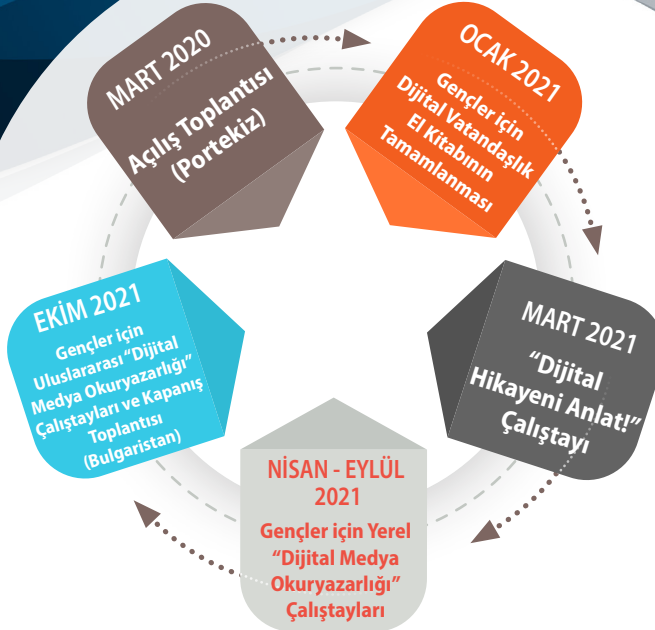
MART 2020

Açılış Toplantısı (Portekiz)

OCAK 2021

Gençler için Dijital Vatandaşlık El Kitabının Tamamlanması

MART 2021

"Dijital Hikayeni Anlat!" Çalıştayı

NİSAN - EYLÜL 2021

Gençler için Yerel "Dijital Medya Okuryazarlığı" Çalıştayları

EKİM 2021

Gençler için Uluslararası "Dijital Medya Okuryazarlığı" Çalıştayları ve Kapanış Toplantısı (Bulgaristan)